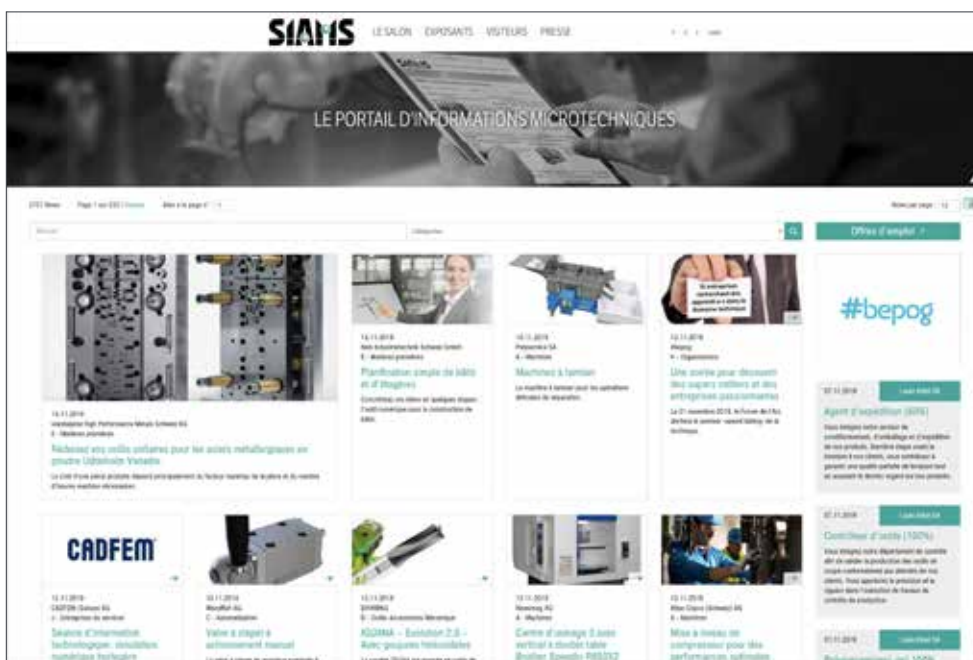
SIAMS LE SALON EXPOSANTS VISITEURS PRESSE

LE PORTAIL D'INFORMATIONS MICROTECHNIQUES

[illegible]

Offres d'emploi >

#bepog

14.11.2018
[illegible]
Réalisez vos outils parfaits pour les aciers métallurgiques en poudre Uddeholm Vanadis
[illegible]

14.11.2018
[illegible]
Planification simple de bâtis et d'élagtines
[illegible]

13.11.2018
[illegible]
Machines à tamiser
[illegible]

13.11.2018
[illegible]
Une soirée pour découvrir des super métiers et des entreprises passionnantes
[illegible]

07.11.2018
Agent d'expédition (80%)
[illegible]

07.11.2018
Contrôleur d'outils (100%)
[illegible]

07.11.2018
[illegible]

CADFEM

13.11.2018
CADFEM (Suisse) AG
Séance d'information technologique: simulation numérique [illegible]

13.11.2018
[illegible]
Valve à étages à actionnement manuel
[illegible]

13.11.2018
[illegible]
XGUMA – Evolution 2.0 – Avec goujures hélicoïdales
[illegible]

13.11.2018
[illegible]
Centre d'usinage 5 axes vertical à double table Brother Speedio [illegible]

13.11.2018
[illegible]
Mise à niveau de compresseur pour des performances optimales
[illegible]